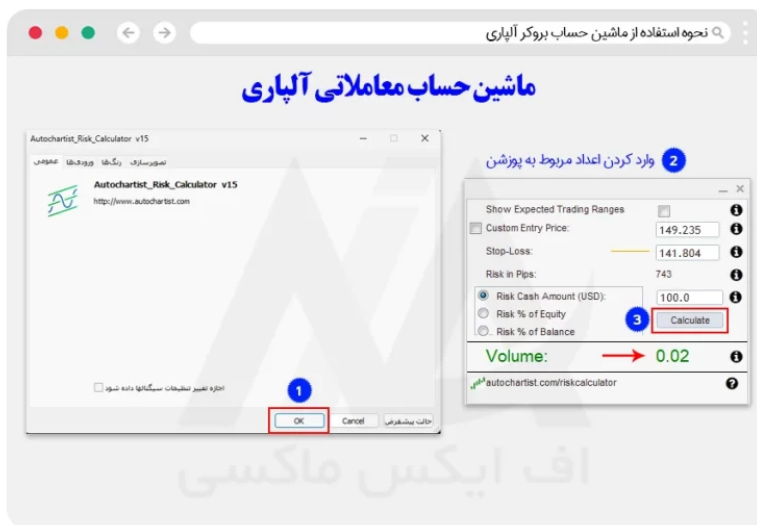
نحوه استفاده از ماشین حساب بروکر آلپاری

ماشین حساب معاملاتی آلپاری

Autochartist_Risk_Calculator v15

عمومی ورودی‌ها رنگ‌ها تصویرسازی

Autochartist_Risk_Calculator v15
http://www.autochartist.com

اجازه تغییر تنظیمات سیگنال‌ها داده شود

1

OK Cancel حالت پیشفرض

2 وارد کردن اعداد مربوط به پوزشن

Show Expected Trading Ranges
Custom Entry Price: 149.235
Stop-Loss: 141.804
Risk in Pips: 743
Risk Cash Amount (USD): 100.0
Risk % of Equity
Risk % of Balance

3 Calculate

Volume: 0.02

autochartist.com/riskcalculator

اف ایکس ماکسی